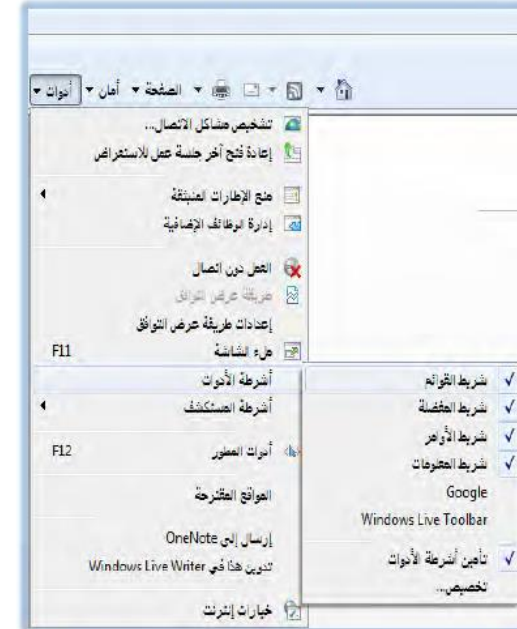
أدوات ▾ أمان ▾ الصفحة ▾

تشخيص مشاكل الاتصال...
إعادة فتح آخر جلسة عمل للاستعراض

منع الإطارات المنبثقة
إدارة الوظائف الإضافية

العمل دون اتصال
طريقة عرض التوافق
إعدادات طريقة عرض التوافق
ملء الشاشة F11

أشرطة الأدوات
أشرطة المستكشف

أدوات المطور F12

المواقع المقترحة

إرسال إلى OneNote
تدوين هذا في Windows Live Writer

خيارات إنترنت

✓ شريط القوائم
✓ شريط المفضلة
✓ شريط الأوامر
✓ شريط المعلومات
Google
Windows Live Toolbar

✓ تأمين أشرطة الأدوات
تخصيص...